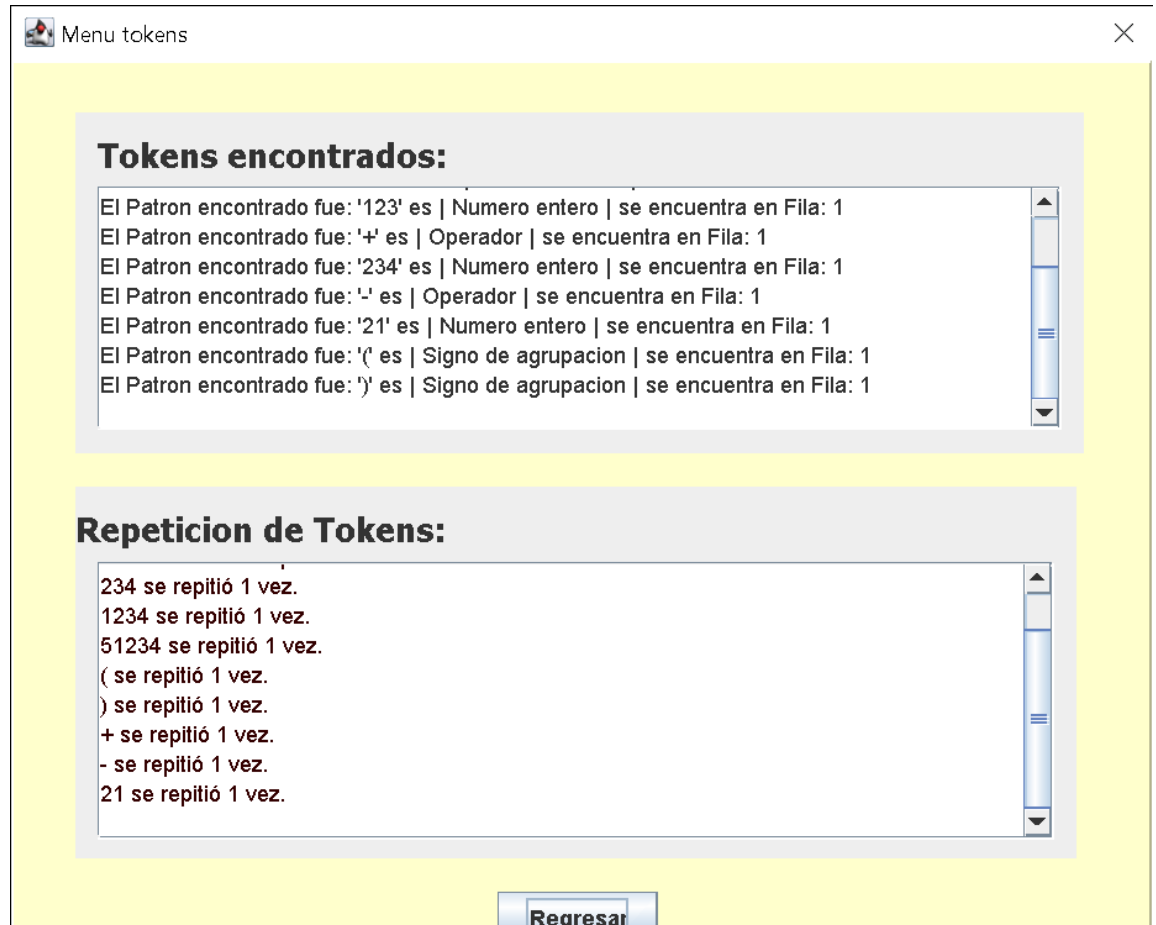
Menu tokens

Tokens encontrados:

El Patron encontrado fue: '123' es | Numero entero | se encuentra en Fila: 1
El Patron encontrado fue: '+' es | Operador | se encuentra en Fila: 1
El Patron encontrado fue: '234' es | Numero entero | se encuentra en Fila: 1
El Patron encontrado fue: '-' es | Operador | se encuentra en Fila: 1
El Patron encontrado fue: '21' es | Numero entero | se encuentra en Fila: 1
El Patron encontrado fue: '(' es | Signo de agrupacion | se encuentra en Fila: 1
El Patron encontrado fue: ')' es | Signo de agrupacion | se encuentra en Fila: 1

Repeticion de Tokens:

234 se repitió 1 vez.
1234 se repitió 1 vez.
51234 se repitió 1 vez.
( se repitió 1 vez.
) se repitió 1 vez.
+ se repitió 1 vez.
- se repitió 1 vez.
21 se repitió 1 vez.

Regresar